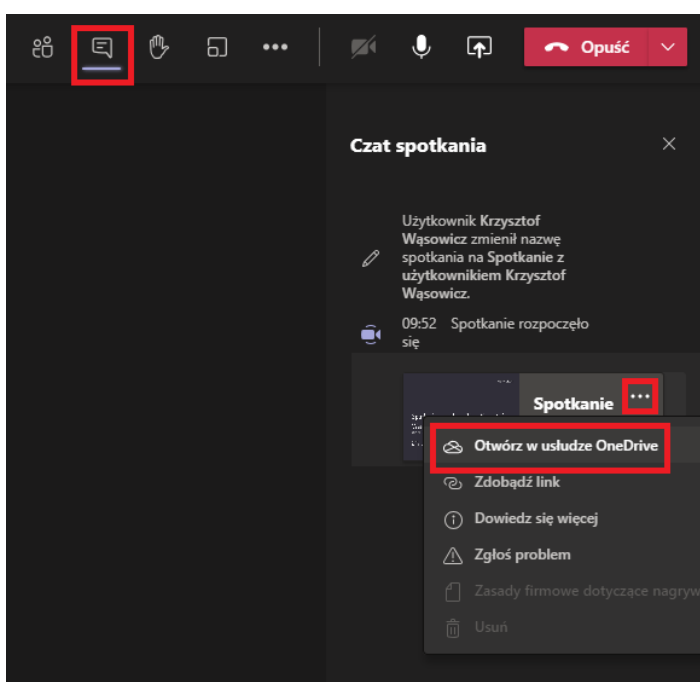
Opuść

Czat spotkania

Użytkownik Krzysztof Wąsowicz zmienił nazwę spotkania na Spotkanie z użytkownikiem Krzysztof Wąsowicz.

09:52 Spotkanie rozpoczęło się

Spotkanie

Otwórz w usłudze OneDrive
Zdobądź link
Dowiedz się więcej
Zgłoś problem
Zasady firmowe dotyczące nagryw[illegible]
Usuń